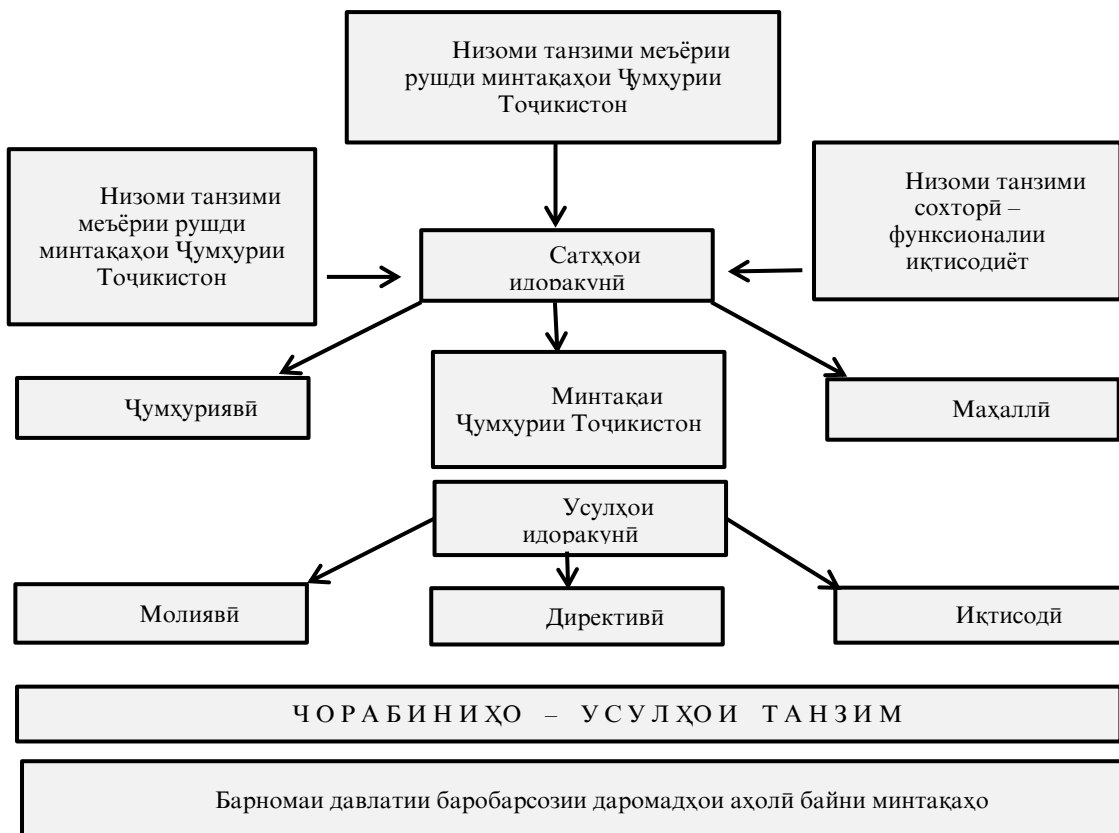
Низоми танзими меъёрии рушди минтақаҳои Ҷумҳурии Тоҷикистон

Низоми танзими меъёрии рушди минтақаҳои Ҷумҳурии Тоҷикистон

Сатҳҳои идоракунӣ

Низоми танзими сохторӣ – функсионалии иқтисодиёт

Ҷумҳуриявӣ

Минтақаи Ҷумҳурии Тоҷикистон

Маҳаллӣ

Усулҳои идоракунӣ

Молиявӣ

Директивӣ

Иқтисодӣ

ЧОРАБИНИҲО – УСУЛҲОИ ТАНЗИМ

Барномаи давлатии баробарсозии даромадҳои аҳолӣ байни минтақаҳо